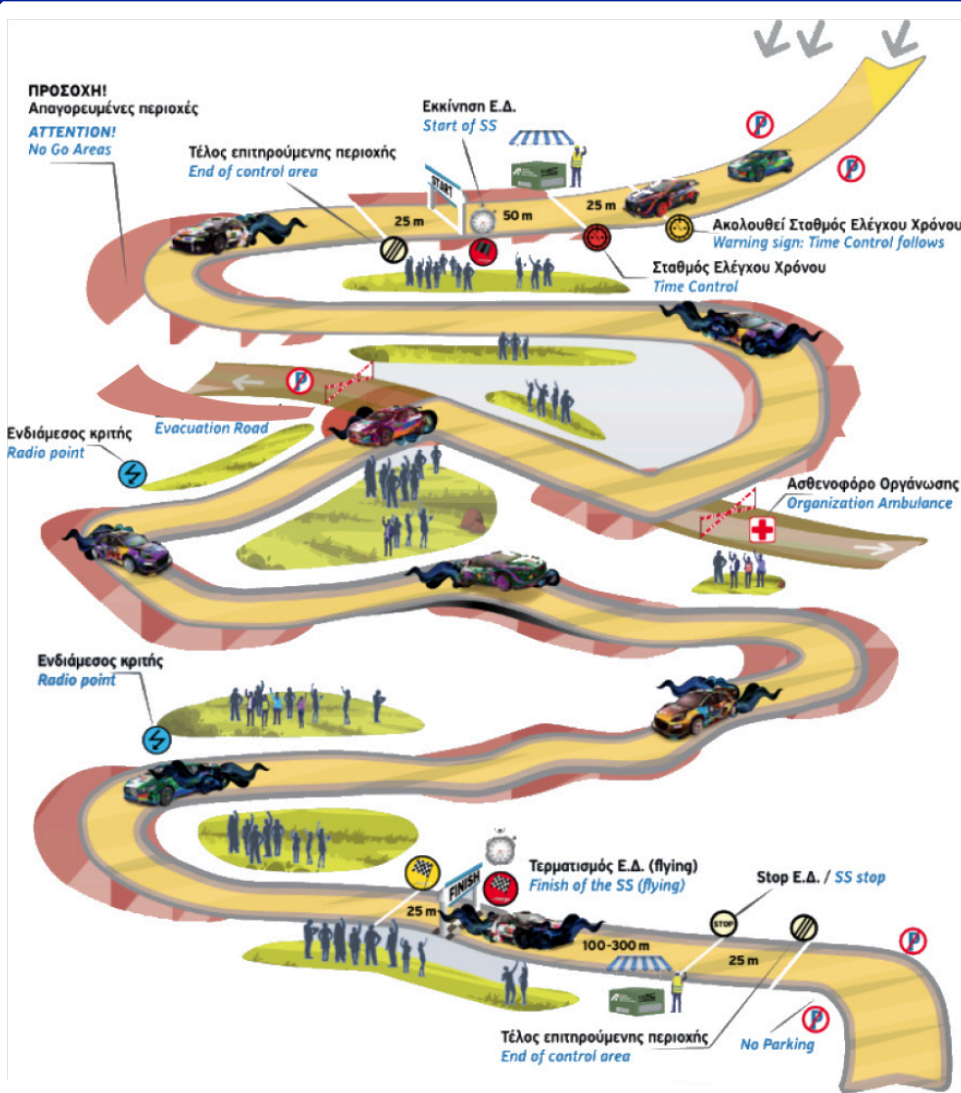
ΠΡΟΣΟΧΗ!
Απαγορευμένες περιοχές
ATTENTION!
No Go Areas

Τέλος επιτρεπόμενης περιοχής
End of control area

Εκκίνηση Ε.Δ.
Start of SS

START

25 m
50 m
25 m

Ακολουθεί Σταθμός Ελέγχου Χρόνου
Warning sign: Time Control follows

Σταθμός Ελέγχου Χρόνου
Time Control

Ενδιάμεσος κριτής
Radio point

Evacuation Road

Ασθενοφόρο Οργάνωσης
Organization Ambulance

Ενδιάμεσος κριτής
Radio point

Τερματισμός Ε.Δ. (flying)
Finish of the SS (flying)

FINISH

25 m

Stop Ε.Δ. / SS stop

STOP

100-300 m
25 m

Τέλος επιτρεπόμενης περιοχής
End of control area

No Parking